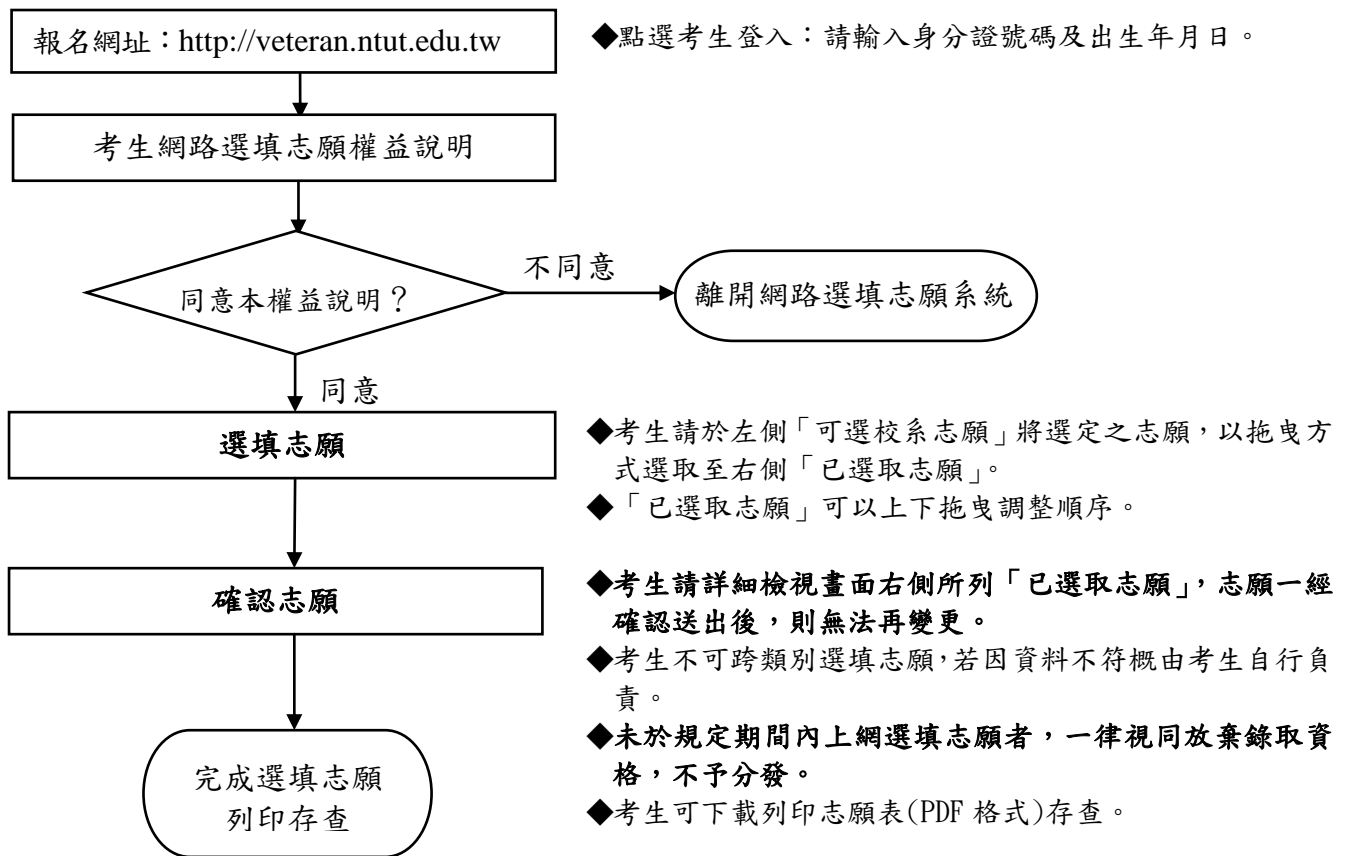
報名網址：http://veteran.ntut.edu.tw

◆點選考生登入：請輸入身分證號碼及出生年月日。

考生網路選填志願權益說明

同意本權益說明？

不同意

離開網路選填志願系統

同意

選填志願

◆考生請於左側「可選校系志願」將選定之志願，以拖曳方式選取至右側「已選取志願」。
◆「已選取志願」可以上下拖曳調整順序。

確認志願

◆考生請詳細檢視畫面右側所列「已選取志願」，志願一經確認送出後，則無法再變更。
◆考生不可跨類別選填志願,若因資料不符概由考生自行負責。
◆未於規定期間內上網選填志願者，一律視同放棄錄取資格，不予分發。
◆考生可下載列印志願表(PDF 格式)存查。

完成選填志願
列印存查